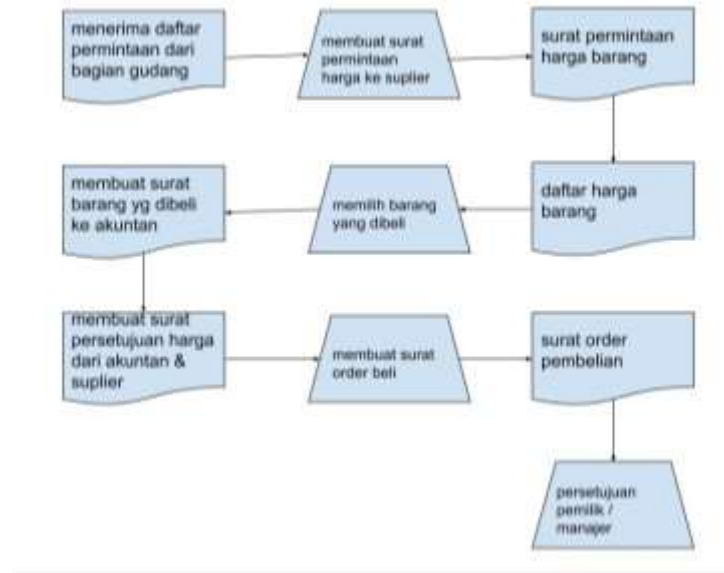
menerima daftar permintaan dari bagian gudang

membuat surat permintaan harga ke suplier

surat permintaan harga barang

membuat surat barang yg dibeli ke akuntan

memilih barang yang dibeli

daftar harga barang

membuat surat persetujuan harga dari akuntan & suplier

membuat surat order beli

surat order pembelian

persetujuan pemilik / manajer